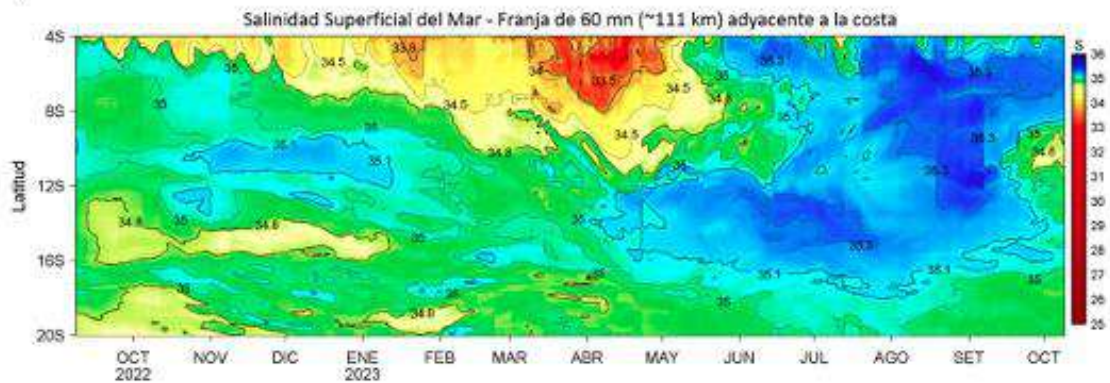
Salinidad Superficial del Mar - Franja de 60 mn (~111 km) adyacente a la costa

4S
8S
12S
16S
20S

Latitud

33.8
35
34.5
34
33.5
35
35.1
34.5
34.5
35
35
34.5
34.8
35
35.1
35.1
35
35.5
35.5
35.5
35
34.8
34.8
35
34.8
35
35
35
35
35.5
35.1
35.1
35
35
35
34.8
35

OCT 2022
NOV
DIC
ENE 2023
FEB
MAR
ABR
MAY
JUN
JUL
AGO
SET
OCT

S
36
35
34
33
32
31
30
29
28
27
26
25